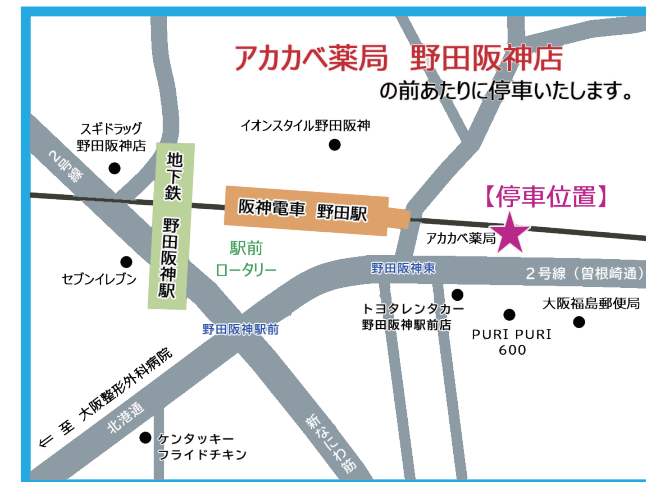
アカカベ薬局　野田阪神店

の前あたりに停車いたします。

イオンスタイル野田阪神

スギドラッグ
野田阪神店

2号線

地下鉄
野田阪神駅

阪神電車　野田駅

【停車位置】

アカカベ薬局

駅前
ロータリー

セブンイレブン

野田阪神東

2号線（曽根崎通）

トヨタレンタカー
野田阪神駅前店

大阪福島郵便局

PURI PURI
600

野田阪神駅前

⇐ 至　大阪整形外科病院

北港通

ケンタッキー
フライドチキン

新なにわ筋